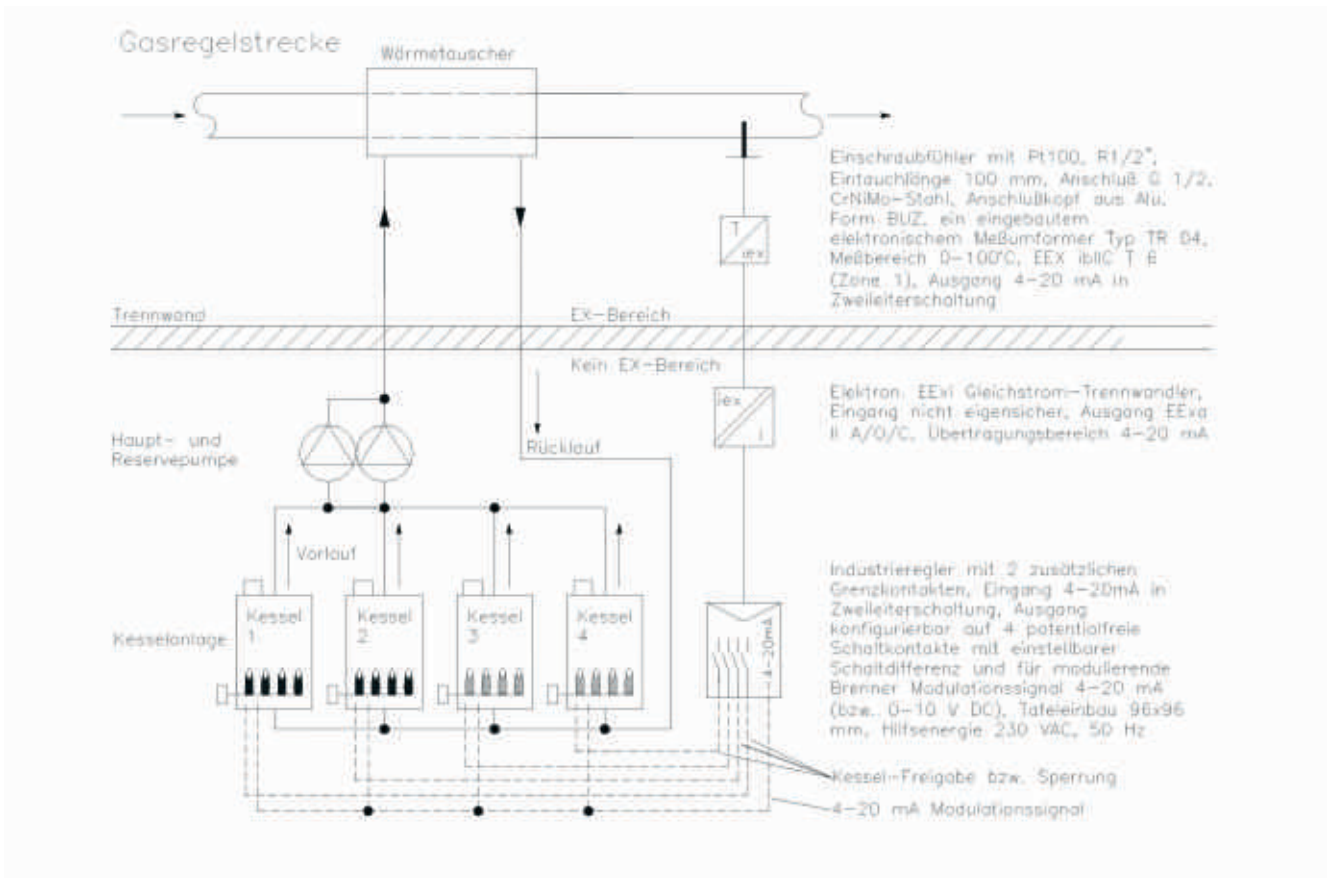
Gasregelstrecke

Wärmetauscher

Einschraubfühler mit Pt100, R1/2", Eintauchlänge 100 mm, Anschluß G 1/2, CrNiMo-Stahl, Anschlußkopf aus Alu, Form BUZ, ein eingebautem elektronischem Meßumformer Typ TR 04, Meßbereich 0-100°C, EEX ibIIC T 6 (Zone 1), Ausgang 4-20 mA in Zweileiterschaltung

T
/ex

Trennwand

EX-Bereich

Kein EX-Bereich

Elektron. EExi Gleichstrom-Trennwandler, Eingang nicht eigensicher, Ausgang EExa II A/B/C, Übertragungsbereich 4-20 mA

/ex
I

Haupt- und Reservepumpe

Rücklauf

Vorlauf

Industrieregler mit 2 zusätzlichen Grenzkontakten, Eingang 4-20mA in Zweileiterschaltung, Ausgang konfigurierbar auf 4 potentialfreie Schaltkontakte mit einstellbarer Schaltdifferenz und für modulierende Brenner Modulationssignal 4-20 mA (bzw. 0-10 V DC), Tafeleinbau 96x96 mm, Hilfsenergie 230 VAC, 50 Hz

Kesselanlage

Kessel 1

Kessel 2

Kessel 3

Kessel 4

4-20mA

Kessel-Freigabe bzw. Sperrung

4-20 mA Modulationssignal